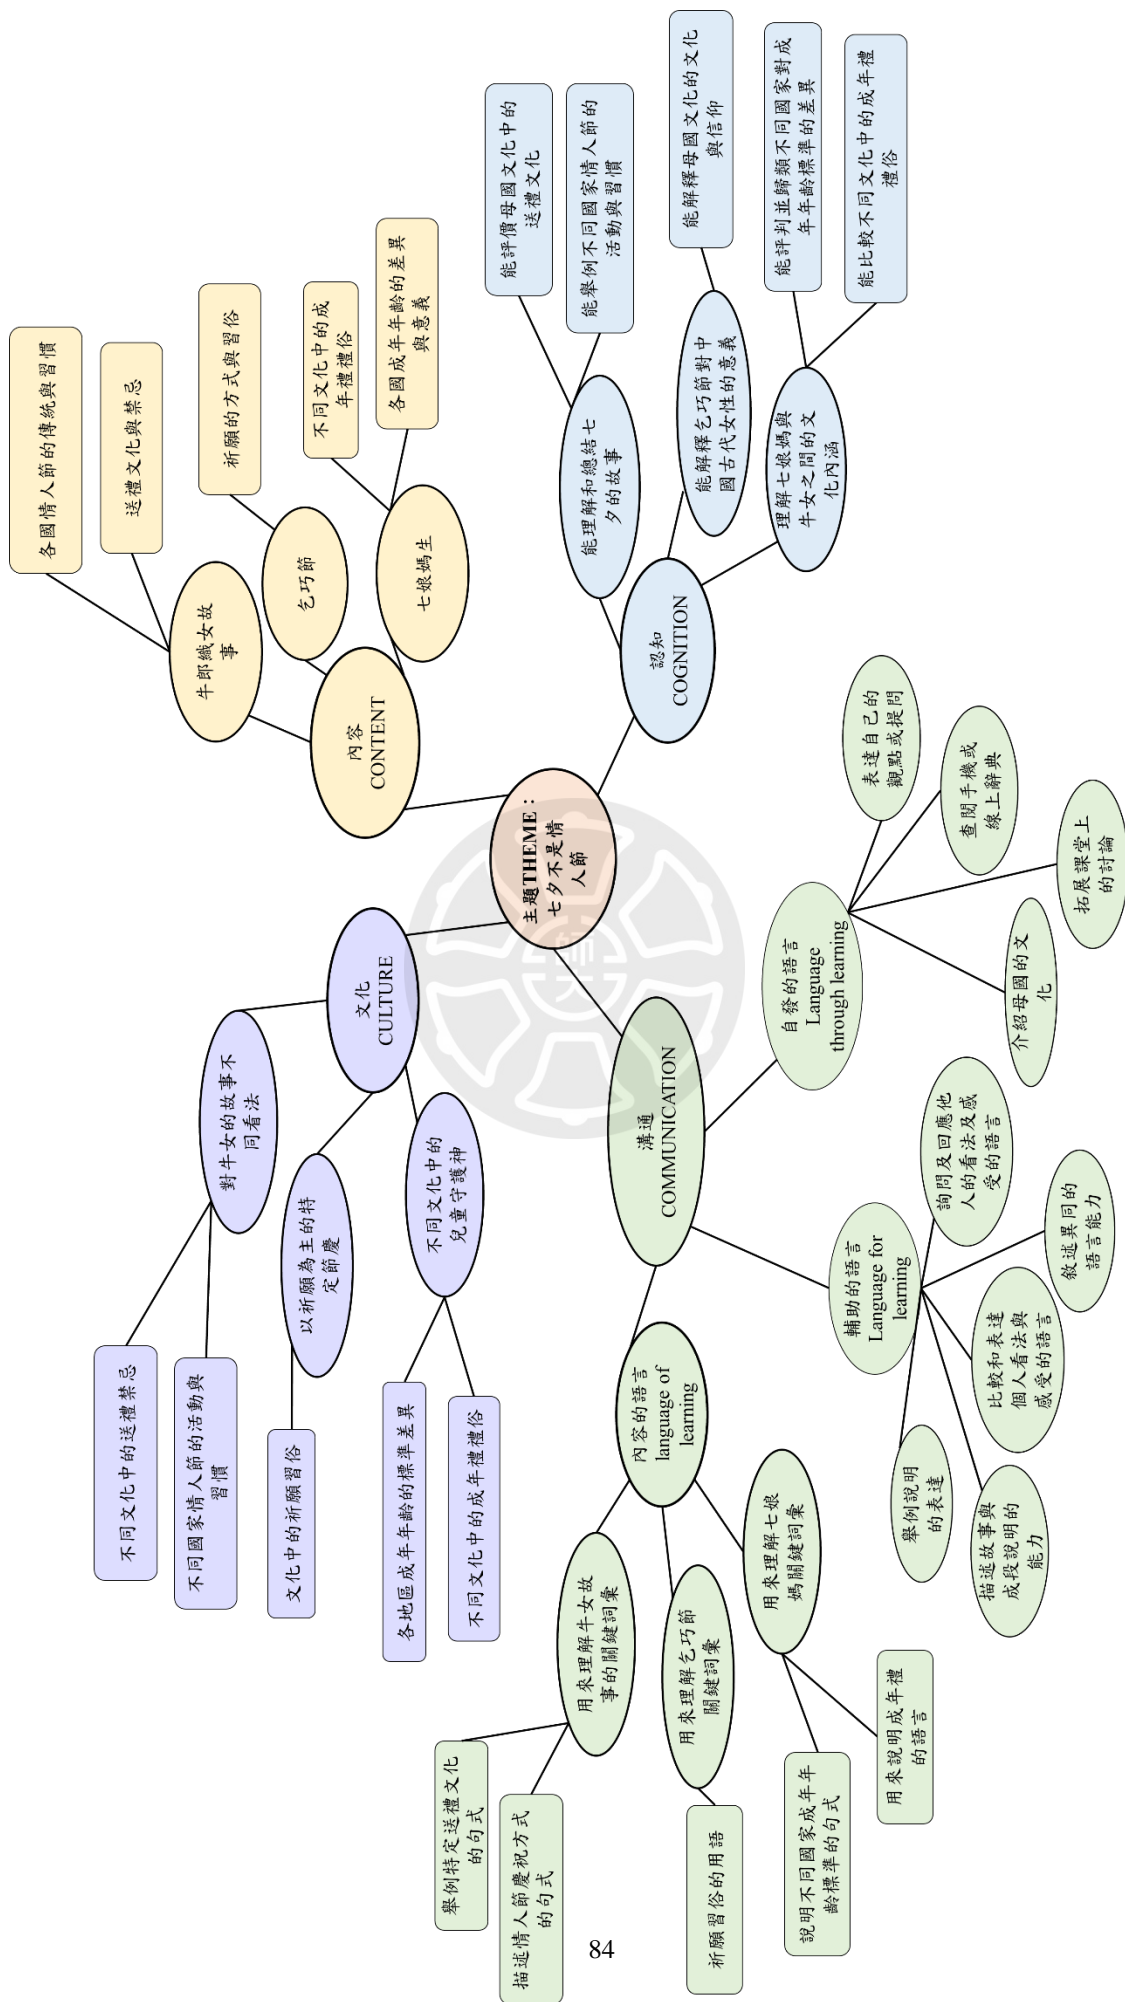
主題THEME：七夕不是情人節

內容 CONTENT

牛郎織女故事

各國情人節的傳統與習慣

送禮文化與禁忌

乞巧節

祈願的方式與習俗

七娘媽生

不同文化中的成年禮俗

各國成年年齡的差異與意義

認知 COGNITION

能理解和總結七夕的故事

能評價母國文化中的送禮文化

能舉例不同國家情人節的活動與習慣

能解釋乞巧節對中國古代女性的意義

能解釋母國文化的文化與信仰

理解七娘媽與牛女之間的文化內涵

能評判並歸類不同國家對成年年齡標準的差異

能比較不同文化中的成年禮俗

文化 CULTURE

對牛女的故事不同看法

不同文化中的送禮禁忌

不同國家情人節的活動與習慣

以祈願為主的特定節慶

文化中的祈願習俗

不同文化中的兒童守護神

各地區成年年齡的標準差異

不同文化中的成年禮俗

溝通 COMMUNICATION

自發的語言 Language through learning

表達自己的觀點或提問

查閱手機或線上辭典

拓展課堂上的討論

介紹母國的文化

輔助的語言 Language for learning

詢問及回應他人的看法及感受的語言

敘述異同的語言能力

比較和表達個人看法與感受的語言

舉例說明的表達

描述故事與成段說明的能力

內容的語言 language of learning

用來理解牛女故事的關鍵詞彙

舉例特定送禮文化的句式

描述情人節慶祝方式的句式

用來理解乞巧節關鍵詞彙

祈願習俗的用語

用來理解七娘媽關鍵詞彙

說明不同國家成年年齡標準的句式

用來說明成年禮的語言

84